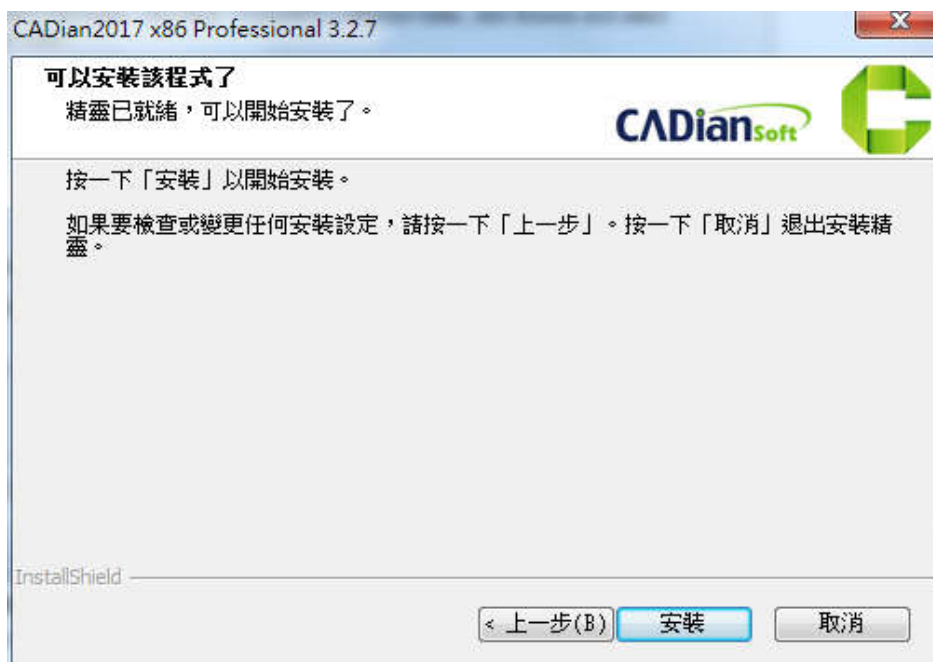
CADian2017 x86 Professional 3.2.7

可以安裝該程式了
精靈已就緒，可以開始安裝了。

CADiansoft

按一下「安裝」以開始安裝。

如果要檢查或變更任何安裝設定，請按一下「上一步」。按一下「取消」退出安裝精靈。

InstallShield

< 上一步(B)
安裝
取消